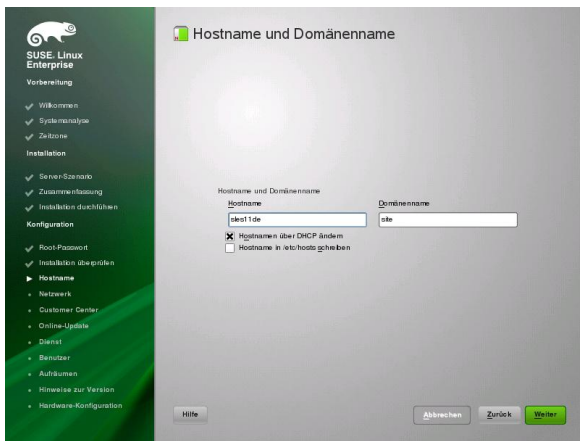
SUSE. Linux Enterprise

Vorbereitung

Willkommen
Systemanalyse
Zeitzone

Installation

Server-Szenario
Zusammenfassung
Installation durchführen

Konfiguration

Root-Passwort
Installation überprüfen
Hostname
Netzwerk
Customer Center
Online-Update
Dienst
Benutzer
Aufräumen
Hinweise zur Version
Hardware-Konfiguration

Hostname und Domänenname

Hostname und Domänenname
Hostname
sles11de
Domänenname
site
Hostnamen über DHCP ändern
Hostname in /etc/hosts schreiben

Hilfe
Abbrechen
Zurück
Weiter